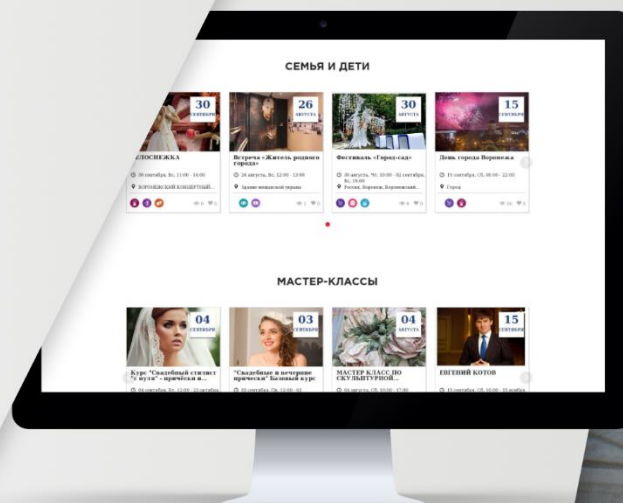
СЕМЬЯ И ДЕТИ

30 СЕНТЯБРЯ
...ЛОСНЕЖКА
30 сентября, Вс, 11:00 - 16:00
ВОРОНЕЖСКИЙ КОНЦЕРТНЫЙ...

26 АВГУСТА
Встреча «Житель родного города»
26 августа, Вс, 12:00 - 13:00
Здание кошкиной управы

30 АВГУСТА
Фестиваль «Город-сад»
30 августа, Чт, 10:00 - 02 сентября, Вс, 18:00
Россия, Воронеж, Воронежский...

15 СЕНТЯБРЯ
День города Воронежа
15 сентября, Сб, 08:00 - 22:00
Город

МАСТЕР-КЛАССЫ

04 СЕНТЯБРЯ
Курс "Свадебный стилист с нуля" - прически и...

03 СЕНТЯБРЯ
"Свадебные и вечерние прически" Базовый курс

04 АВГУСТА
МАСТЕР КЛАСС ПО СКУЛЬПТУРНОЙ...

15 СЕНТЯБРЯ
ЕВГЕНИЙ КОТОВ
15 сентября, Сб, 10:00 - 15 декабря